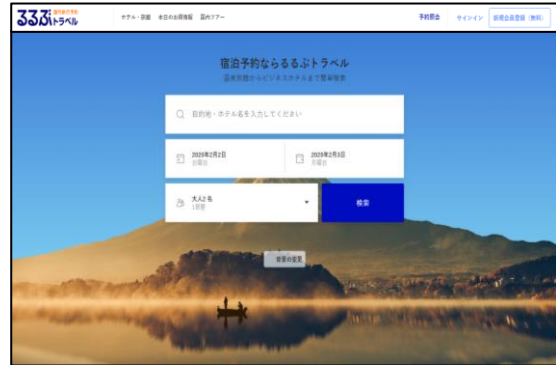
るるぶトラベル

ホテル・旅館　本日のお得情報　国内ツアー

予約照会　サインイン　新規会員登録（無料）

宿泊予約ならるるぶトラベル

温泉旅館からビジネスホテルまで簡単検索

目的地・ホテル名を入力してください

2020年2月2日
日曜日

2020年2月3日
月曜日

大人2名
1部屋

検索

背景の変更